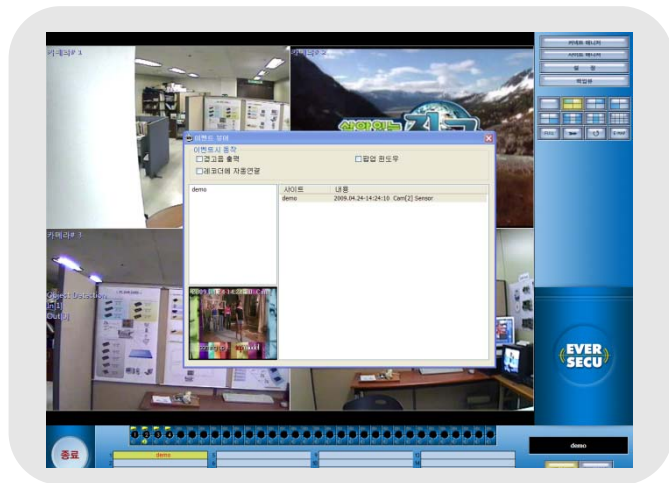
카메라# 1

카메라# 3

이벤트 보기
이벤트시 동작
☐경고음 출력
☐팝업 윈도우
☐레코더에 자동연결

demo

| 사이트 | 내용 |
|---|---|
| demo | 2009.04.24-14:24:10 Cam[2] Sensor |

Object Detection
In[1]
Out[0]

카메라 매니저
사이트 매니저
설 정
작업중

EVER SECU

종료

demo

demo